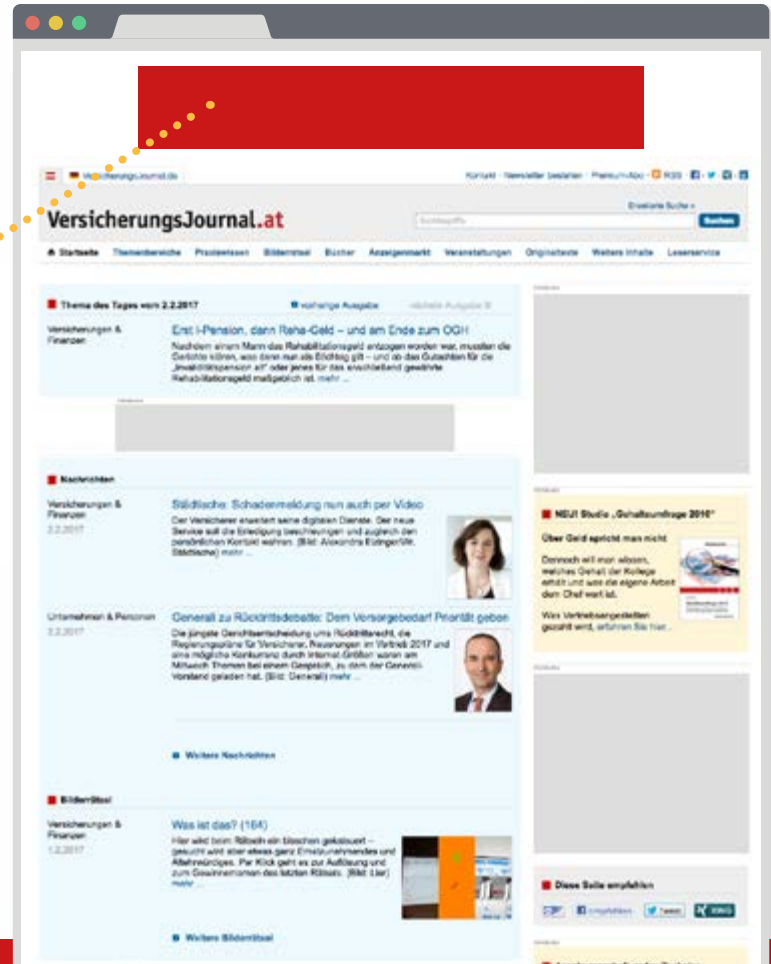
VersicherungsJournal.de

Kontakt · Newsletter bestellen · PremiumAbo · RSS

VersicherungsJournal.at

Erweiterte Suche »

Suchbegriffe

Suchen

Startseite Themenbereiche Produktwissen Bilderrätsel Bücher Anzeigenmarkt Veranstaltungen Originaltexte Weitere Inhalte Leserservice

Thema des Tages vom 2.2.2017

vorherige Ausgabe

nächste Ausgabe

Versicherungen & Finanzen

Erst I-Pension, dann Reha-Geld – und am Ende zum OGH

Nachdem einem Mann das Rehabilitationsgeld entzogen worden war, mussten die Gerichte klären, was denn nun als Stichtag gilt – und ob das Gutachten für die „Invaliditätspension alt" oder jenes für das anschließend gewährte Rehabilitationsgeld maßgeblich ist. mehr ...

Nachrichten

Versicherungen & Finanzen
2.2.2017

Städtische: Schadenmeldung nun auch per Video

Der Versicherer erweitert seine digitalen Dienste. Der neue Service soll die Erledigung beschleunigen und zugleich den persönlichen Kontakt wahren. (Bild: Alexandra Eidinger/Wr. Städtische) mehr ...

Unternehmen & Personen
2.2.2017

Generali zu Rücktrittsdebatte: Dem Vorsorgebedarf Priorität geben

Die jüngste Gerichtsentscheidung urns Rücktrittsrecht, die Regierungspläne für Versicherer, Neuerungen im Vertrieb 2017 und eine mögliche Konkurrenz durch Internet-Größen waren am Mittwoch Themen bei einem Gespräch, zu dem der Generali-Vorstand geladen hat. (Bild: Generali) mehr ...

Weitere Nachrichten

Bilderrätsel

Versicherungen & Finanzen
1.2.2017

Was ist das? (164)

Hier wird beim Rätseln ein bisschen gekiebitzt – gesucht wird aber etwas ganz Einsturzgefährdetes und Allerhandiges. Per Klick geht es zur Auflösung und zum Gewinnernamen des letzten Rätsels. (Bild: Lier) mehr ...

Weitere Bilderrätsel

NEU! Studie „Gehaltsumfrage 2016"

Über Geld spricht man nicht

Dennoch will man wissen, welches Gehalt der Kollege erhält und was die eigene Arbeit dem Chef wert ist.

Was Vertriebsangestellten gezahlt wird, erfahren Sie hier...

Diese Seite empfehlen

Empfehlen

Tweet

XING